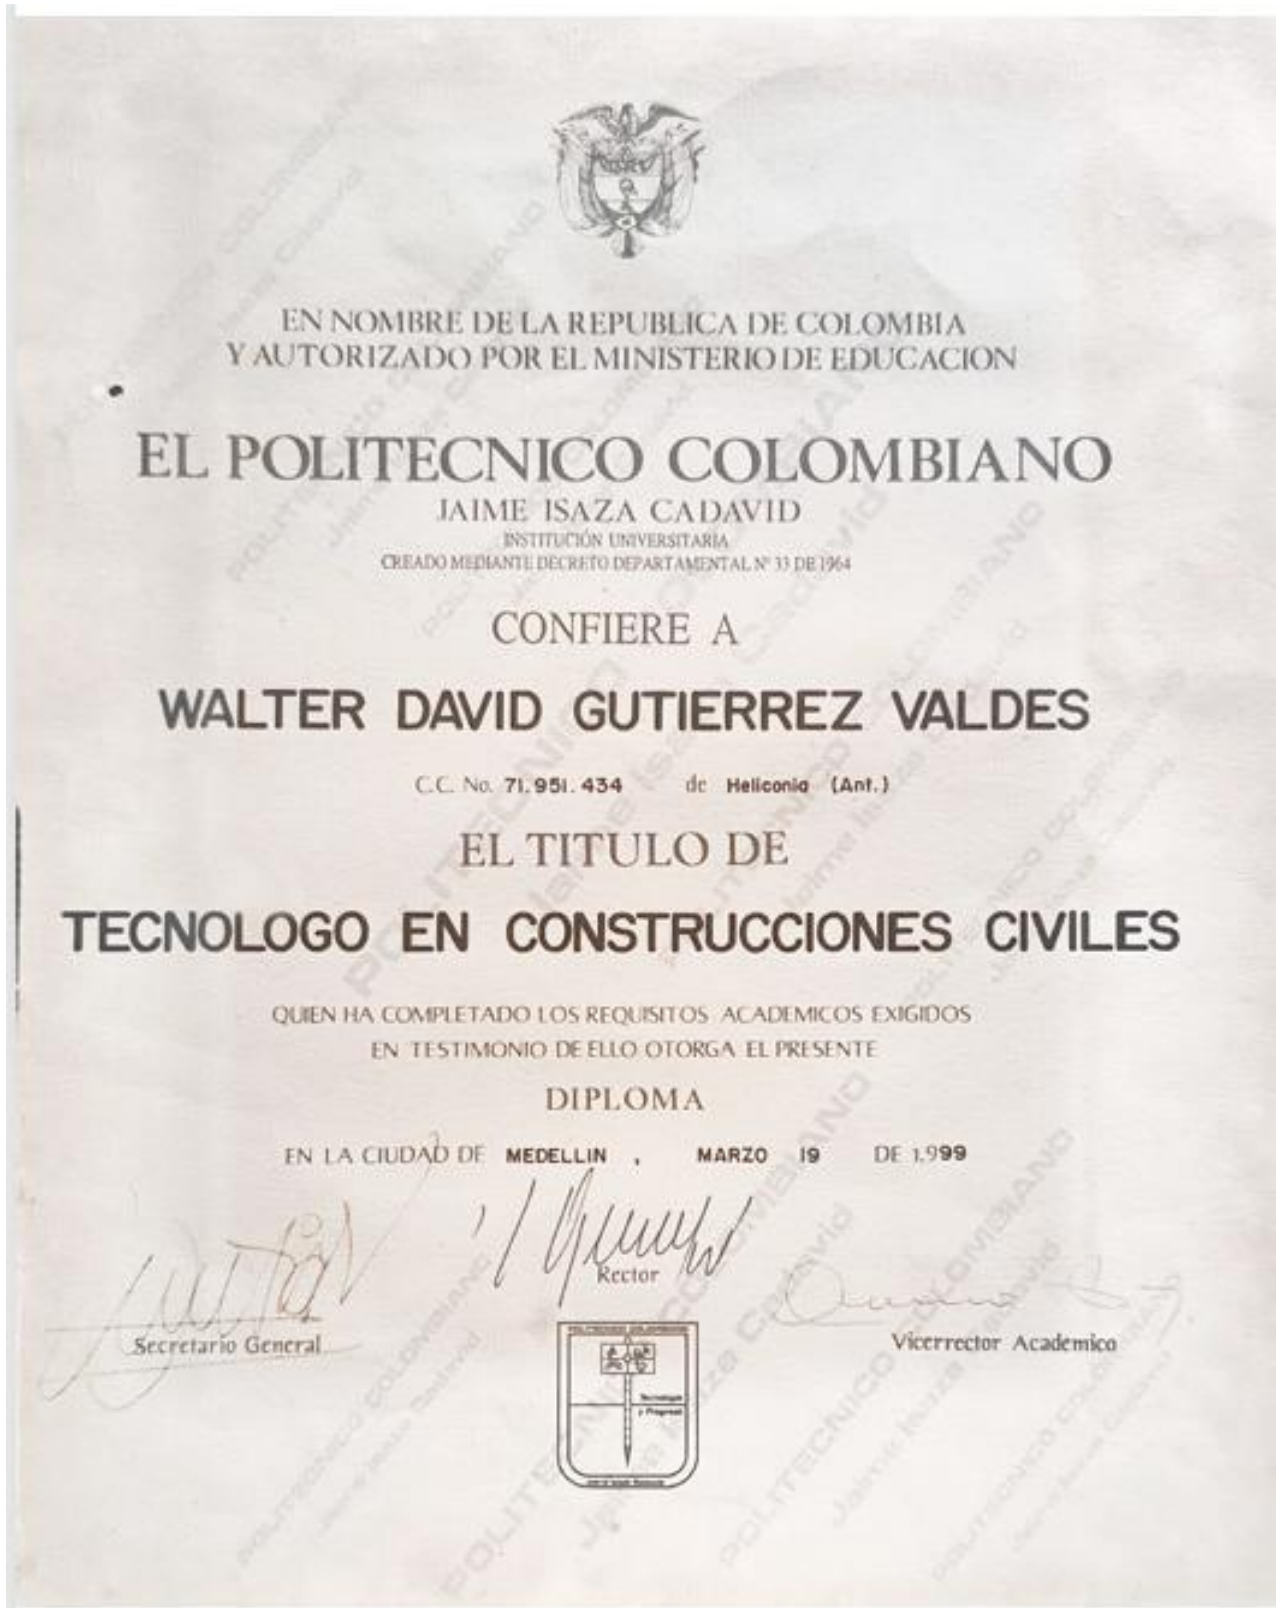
EN NOMBRE DE LA REPUBLICA DE COLOMBIA
Y AUTORIZADO POR EL MINISTERIO DE EDUCACION

EL POLITECNICO COLOMBIANO
JAIME ISAZA CADAVID
INSTITUCIÓN UNIVERSITARIA
CREADO MEDIANTE DECRETO DEPARTAMENTAL Nº 33 DE 1964

CONFIERE A

WALTER DAVID GUTIERREZ VALDES

C.C. No. 71.951.434 de Heliconia (Ant.)

EL TITULO DE

TECNOLOGO EN CONSTRUCCIONES CIVILES

QUIEN HA COMPLETADO LOS REQUISITOS ACADEMICOS EXIGIDOS
EN TESTIMONIO DE ELLO OTORGA EL PRESENTE

DIPLOMA

EN LA CIUDAD DE MEDELLIN , MARZO 19 DE 1.999

Rector

Secretario General

Vicerrector Academico

POLITECNICO COLOMBIANO
Jaime Isaza Cadavid

POLITECNICO COLOMBIANO

Tecnologia y Progreso

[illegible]